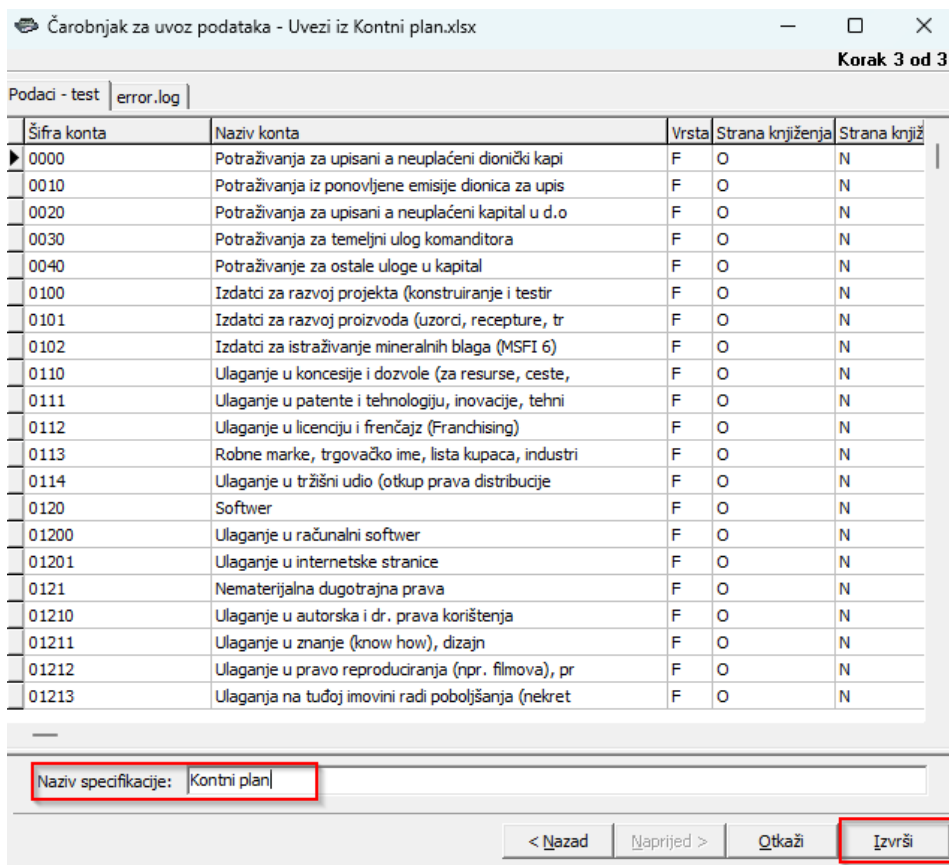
Čarobnjak za uvoz podataka - Uvezi iz Kontni plan.xlsx

Korak 3 od 3

Podaci - test | error.log

| Šifra konta | Naziv konta | Vrsta | Strana knjiženja | Strana knjiž |
|---|---|---|---|---|
| 0000 | Potraživanja za upisani a neuplaćeni dionički kapi | F | O | N |
| 0010 | Potraživanja iz ponovljene emisije dionica za upis | F | O | N |
| 0020 | Potraživanja za upisani a neuplaćeni kapital u d.o | F | O | N |
| 0030 | Potraživanja za temeljni ulog komanditora | F | O | N |
| 0040 | Potraživanje za ostale uloge u kapital | F | O | N |
| 0100 | Izdatci za razvoj projekta (konstruiranje i testir | F | O | N |
| 0101 | Izdatci za razvoj proizvoda (uzorci, recepture, tr | F | O | N |
| 0102 | Izdatci za istraživanje mineralnih blaga (MSFI 6) | F | O | N |
| 0110 | Ulaganje u koncesije i dozvole (za resurse, ceste, | F | O | N |
| 0111 | Ulaganje u patente i tehnologiju, inovacije, tehni | F | O | N |
| 0112 | Ulaganje u licenciju i frenčajz (Franchising) | F | O | N |
| 0113 | Robne marke, trgovačko ime, lista kupaca, industri | F | O | N |
| 0114 | Ulaganje u tržišni udio (otkup prava distribucije | F | O | N |
| 0120 | Softwer | F | O | N |
| 01200 | Ulaganje u računalni softwer | F | O | N |
| 01201 | Ulaganje u internetske stranice | F | O | N |
| 0121 | Nematerijalna dugotrajna prava | F | O | N |
| 01210 | Ulaganje u autorska i dr. prava korištenja | F | O | N |
| 01211 | Ulaganje u znanje (know how), dizajn | F | O | N |
| 01212 | Ulaganje u pravo reproduciranja (npr. filmova), pr | F | O | N |
| 01213 | Ulaganja na tuđoj imovini radi poboljšanja (nekret | F | O | N |

Naziv specifikacije: Kontni plan

< Nazad | Naprijed > | Otkaži | Izvrši